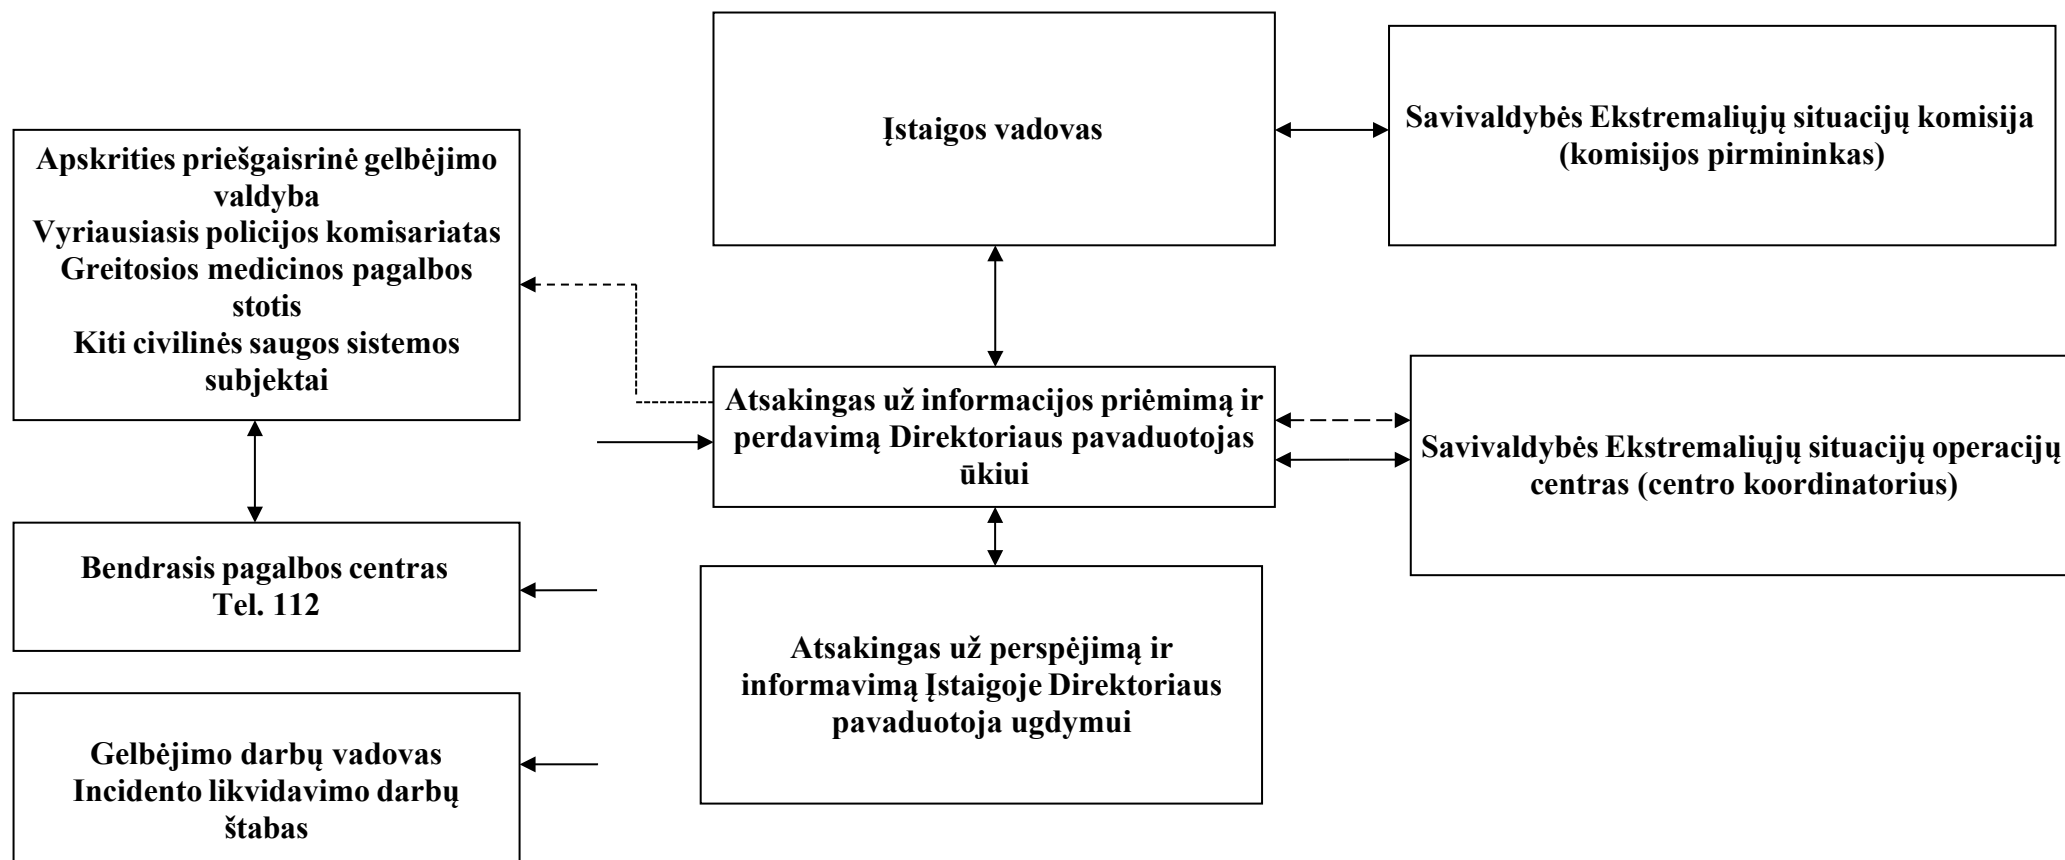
Įstaigos vadovas

Savivaldybės Ekstremaliųjų situacijų komisija (komisijos pirmininkas)

Apskrities priešgaisrinė gelbėjimo valdyba
Vyriausiasis policijos komisariatas
Greitosios medicinos pagalbos stotis
Kiti civilinės saugos sistemos subjektai

Atsakingas už informacijos priėmimą ir perdavimą Direktoriaus pavaduotojas ūkiui

Savivaldybės Ekstremaliųjų situacijų operacijų centras (centro koordinatorius)

Bendrasis pagalbos centras
Tel. 112

Atsakingas už perspėjimą ir informavimą Įstaigoje Direktoriaus pavaduotoja ugdymui

Gelbėjimo darbų vadovas
Incidento likvidavimo darbų štabas